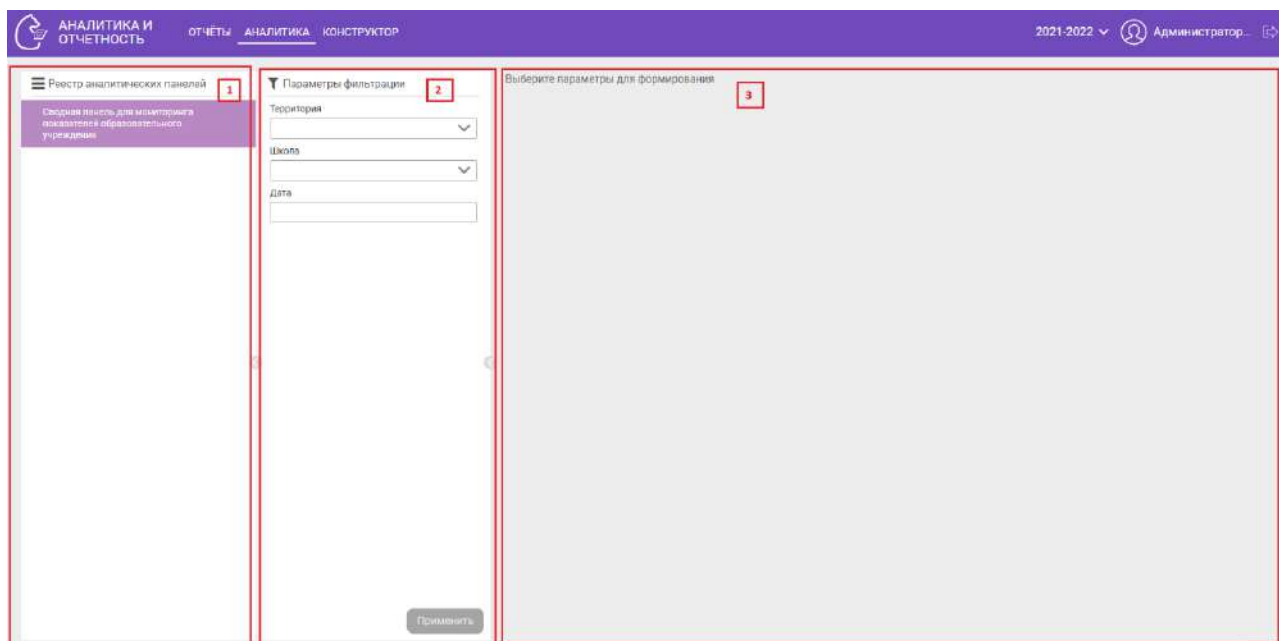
АНАЛИТИКА И ОТЧЕТНОСТЬ

ОТЧЁТЫ АНАЛИТИКА КОНСТРУКТОР

2021-2022 Администратор...

Реестр аналитических панелей 1

Сводная панель для мониторинга показателей образовательного учреждения

Параметры фильтрации 2

Территория

Школа

Дата

Применить

Выберите параметры для формирования 3